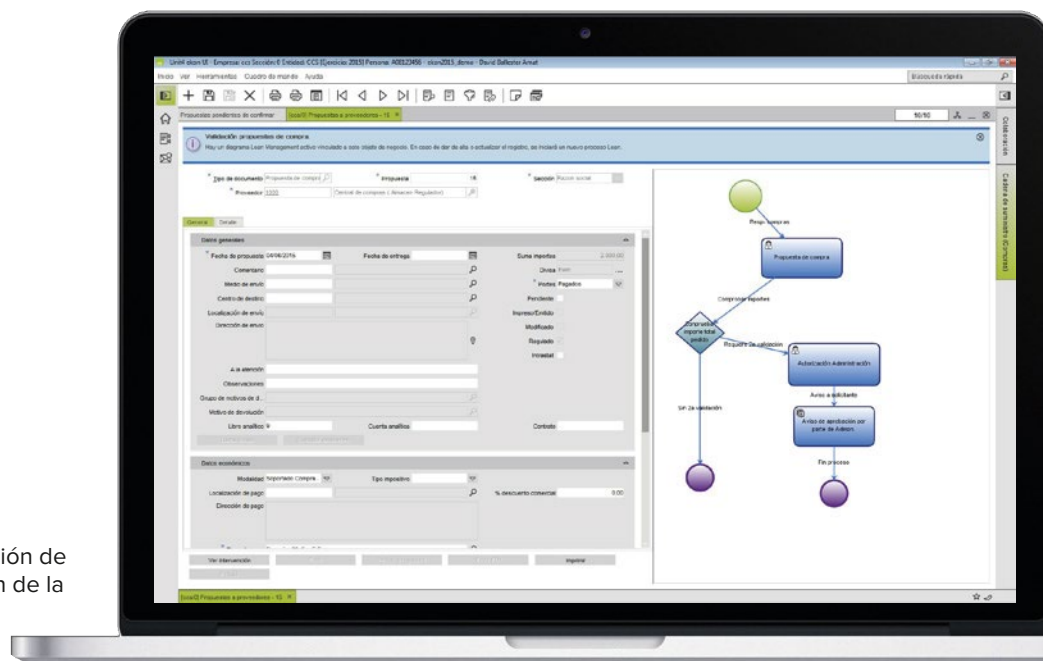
ión de
n de la

Unit4 ekon UI · Empresa: ccs Sección: 0 Entidad: CCS [Ejercicio 2015] Persona: A00123456 · ekon2015_demo · David Dalbaster Arnat

Inicio Ver Herramientas Cuadro de mando Ayuda

Búsqueda rápida

Propuestas pendientes de confirmar

Ekon UI Propuestas a proveedores - 15

10/50

Validación propuestas de compra

Hay un diagrama Lean Management activo vinculado a este objeto de negocio. En caso de dar de alta o actualizar el registro, se iniciará un nuevo proceso Lean.

Tipo de documento Propuesta de compra

Propuesta 15

Sección Razón social

Proveedor 1000

Central de compras ( Almacén Regulador)

General Detalle

Datos generales

Fecha de propuesta 04/06/2016

Fecha de entrega

Suma importes 2.000,00

Comentario

Divisa Euro

Medio de envío

Portes Pagados

Centro de destino

Pendiente

Localización de envío

Impreso/Emitido

Dirección de envío

Modificado

Requiere

Intrastat

A la atención

Observaciones

Grupo de motivos de d...

Motivo de devolución

Libro analítico 9

Cuenta analítica

Contrato

Datos económicos

Modalidad Seguridad Compra

Tipo impositivo

Localización de pago

% descuento comercial 0,00

Dirección de pago

Ver intervención

Imprimir

Ekon UI Propuestas a proveedores - 15

Propuesta de compra

Pedir compras

Comprobar importes

Comprobar importe total pedido

Requiere de validación

Autorización Administración

Aviso a solicitante

Aviso de aprobación por parte de Admon.

Sin de validación

Fin proceso

Colaboración

Cadena de suministro (Compras)